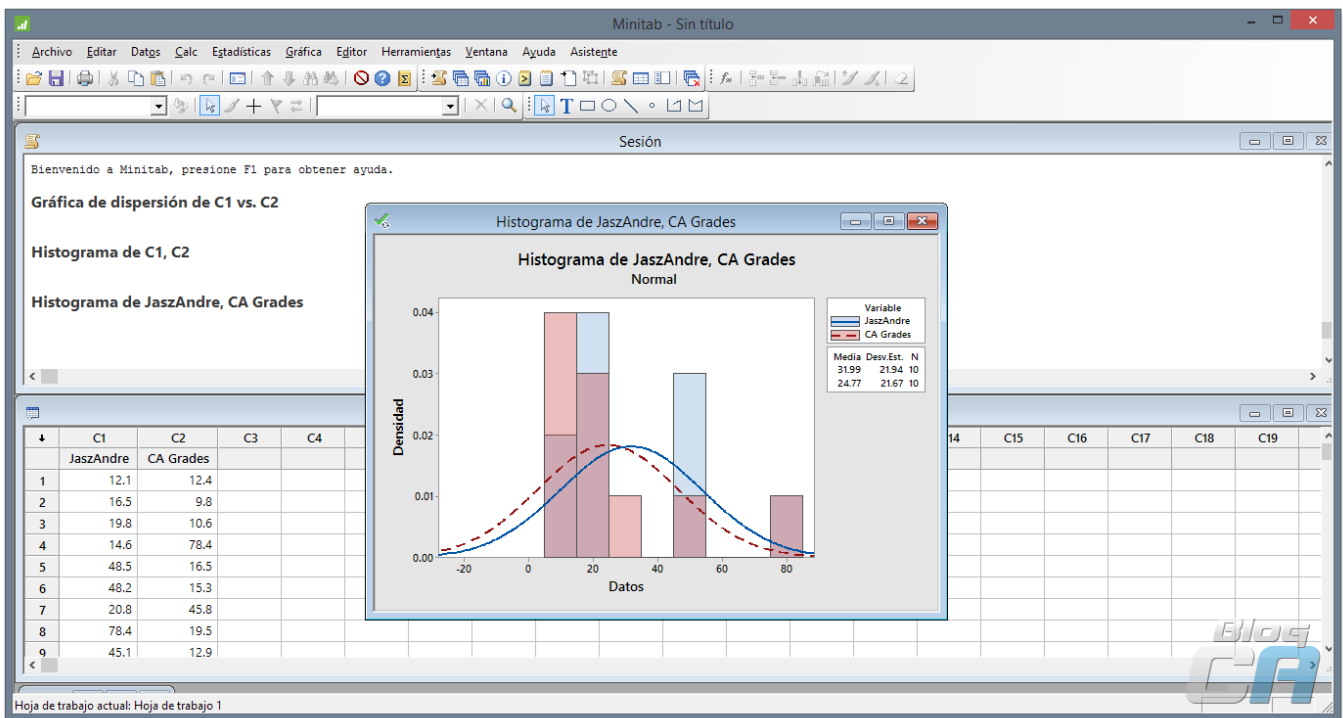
Minitab - Sin título

Archivo Editar Datos Calc Estadísticas Gráfica Editor Herramientas Ventana Ayuda Asistente

Sesión

Bienvenido a Minitab, presione F1 para obtener ayuda.

Gráfica de dispersión de C1 vs. C2

Histograma de C1, C2

Histograma de JaszAndre, CA Grades

Histograma de JaszAndre, CA Grades

Histograma de JaszAndre, CA Grades
Normal

Variable
JaszAndre
CA Grades

| Media | Desv.Est. | N |
|---|---|---|
| 31.99 | 21.94 | 10 |
| 24.77 | 21.67 | 10 |

Densidad
0.04
0.03
0.02
0.01
0.00
-20 0 20 40 60 80
Datos

| ↓ | C1 | C2 | C3 | C4 | 14 | C15 | C16 | C17 | C18 | C19 |
|---|---|---|---|---|---|---|---|---|---|---|
| | JaszAndre | CA Grades | | | | | | | | |
| 1 | 12.1 | 12.4 | | | | | | | | |
| 2 | 16.5 | 9.8 | | | | | | | | |
| 3 | 19.8 | 10.6 | | | | | | | | |
| 4 | 14.6 | 78.4 | | | | | | | | |
| 5 | 48.5 | 16.5 | | | | | | | | |
| 6 | 48.2 | 15.3 | | | | | | | | |
| 7 | 20.8 | 45.8 | | | | | | | | |
| 8 | 78.4 | 19.5 | | | | | | | | |
| 9 | 45.1 | 12.9 | | | | | | | | |

Hoja de trabajo actual: Hoja de trabajo 1

Blog CA